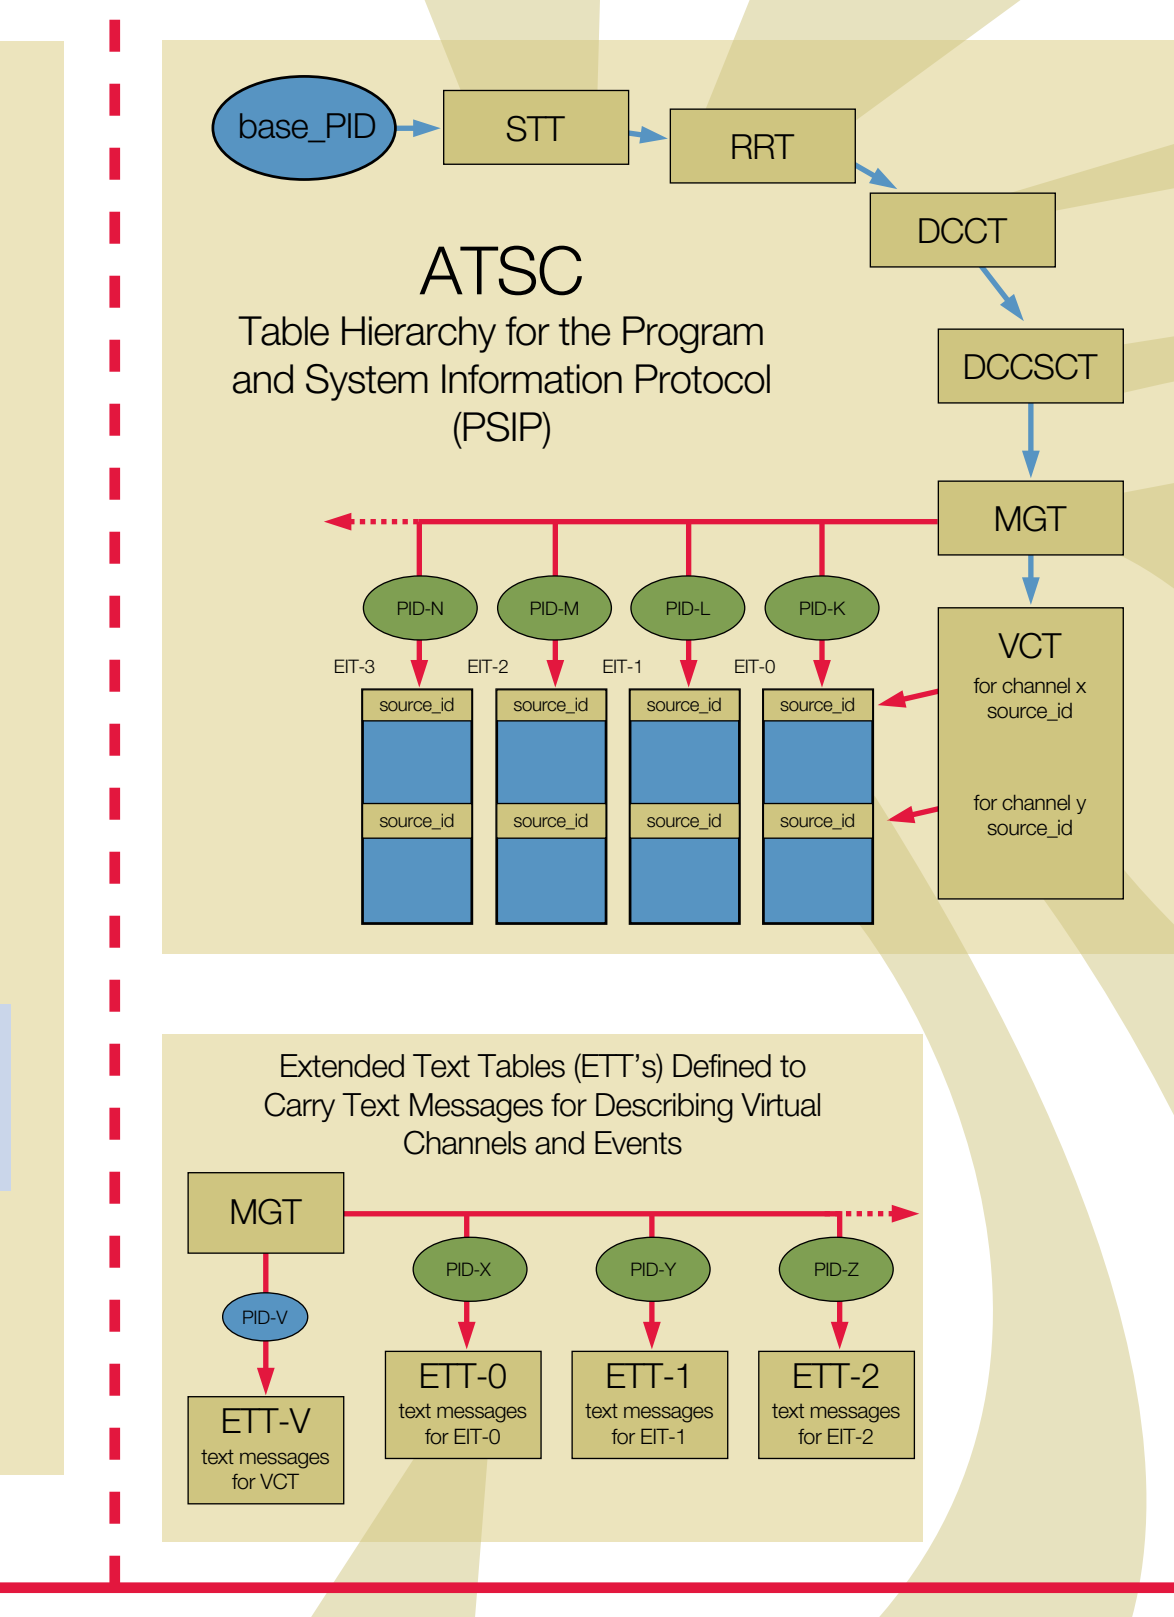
base_PID

STT

RRT

DCCT

ATSC

Table Hierarchy for the Program and System Information Protocol (PSIP)

DCCSCT

MGT

PID-N

PID-M

PID-L

PID-K

EIT-3

EIT-2

EIT-1

EIT-0

source_id

source_id

source_id

source_id

source_id

source_id

source_id

source_id

VCT

for channel x source_id

for channel y source_id

Extended Text Tables (ETT's) Defined to Carry Text Messages for Describing Virtual Channels and Events

MGT

PID-X

PID-Y

PID-Z

PID-V

ETT-V
text messages for VCT

ETT-0
text messages for EIT-0

ETT-1
text messages for EIT-1

ETT-2
text messages for EIT-2